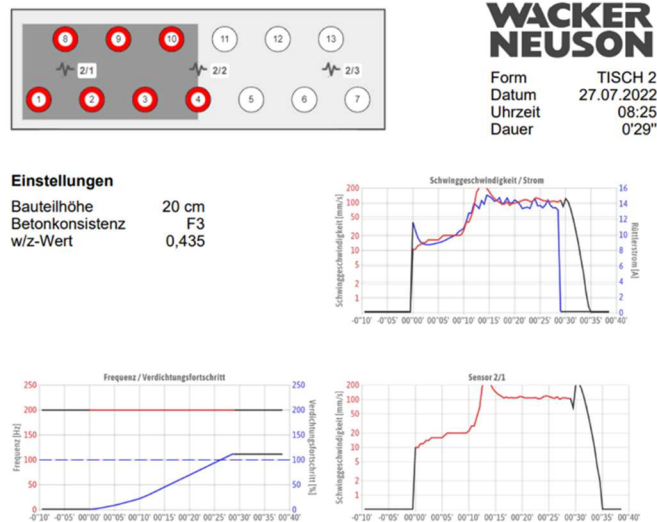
8 9 10 11 12 13
2/1 2/2 2/3
1 2 3 4 5 6 7

WACKER NEUSON

| Form | TISCH 2 |
|---|---|
| Datum | 27.07.2022 |
| Uhrzeit | 08:25 |
| Dauer | 0'29" |

Einstellungen

| Bauteilhöhe | 20 cm |
|---|---|
| Betonkonsistenz | F3 |
| w/z-Wert | 0,435 |

Schwinggeschwindigkeit / Strom
Schwinggeschwindigkeit [mm/s]
Rüttlerstrom [A]
200 100 50 20 10 5 2 1 0
16 14 12 10 8 6 4 2 0
-"0'10" -"0'05" 00"00' 00"05' 00"10' 00"15' 00"20' 00"25' 00"30' 00"35' 00"40'

Frequenz / Verdichtungsfortschritt
Frequenz [Hz]
Verdichtungsfortschritt [%]
250 200 150 100 50 0
250 200 150 100 50 0
-"0'10" -"0'05" 00"00' 00"05' 00"10' 00"15' 00"20' 00"25' 00"30' 00"35' 00"40'

Sensor 2/1
Schwinggeschwindigkeit [mm/s]
200 100 50 20 10 5 2 1 0
-"0'10" -"0'05" 00"00' 00"05' 00"10' 00"15' 00"20' 00"25' 00"30' 00"35' 00"40'